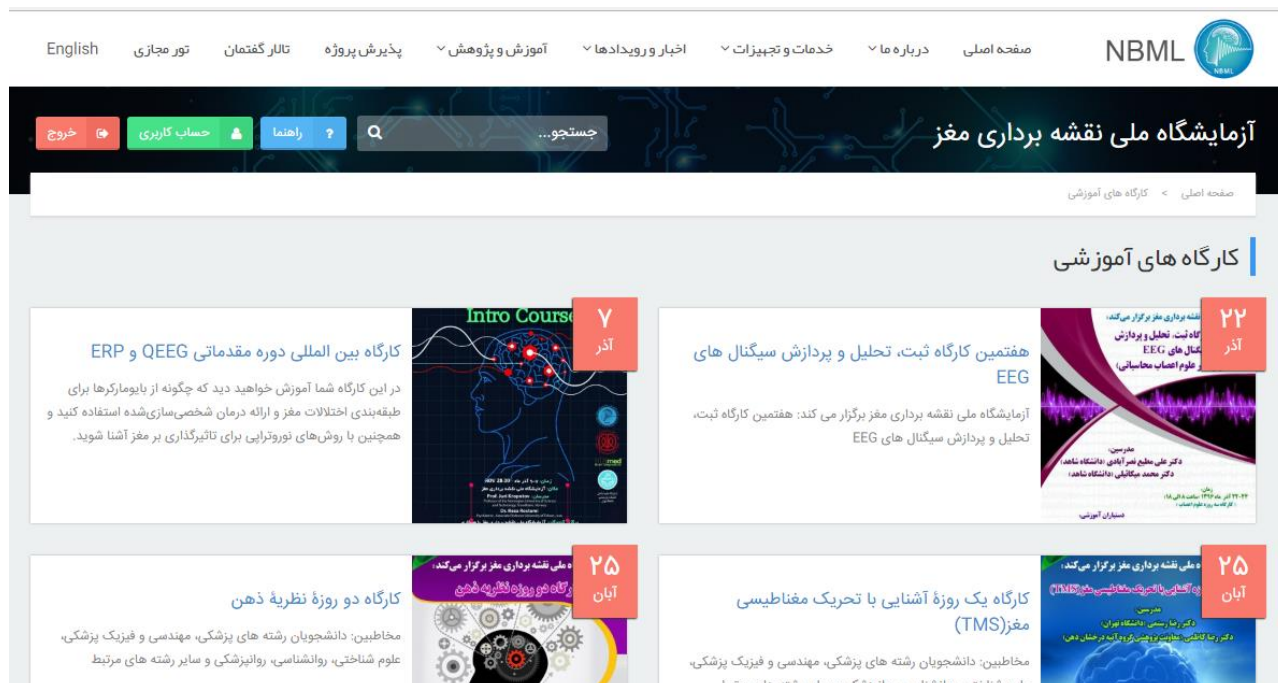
NBML

صفحه اصلی　درباره ما　خدمات و تجهیزات　اخبار و رویدادها　آموزش و پژوهش　پذیرش پروژه　تالار گفتمان　تور مجازی　English

آزمایشگاه ملی نقشه برداری مغز

جستجو...　راهنما　حساب کاربری　خروج

صفحه اصلی > کارگاه های آموزشی

کارگاه های آموزشی

۲۲
آذر

هفتمین کارگاه ثبت، تحلیل و پردازش سیگنال های EEG

آزمایشگاه ملی نقشه برداری مغز برگزار می کند: هفتمین کارگاه ثبت، تحلیل و پردازش سیگنال های EEG

۷
آذر

Intro Course

کارگاه بین المللی دوره مقدماتی QEEG و ERP

در این کارگاه شما آموزش خواهید دید که چگونه از بایومارکرها برای طبقه‌بندی اختلالات مغز و ارائه درمان شخصی‌سازی‌شده استفاده کنید و همچنین با روش‌های نوروتراپی برای تاثیرگذاری بر مغز آشنا شوید.

۲۵
آبان

کارگاه یک روزهٔ آشنایی با تحریک مغناطیسی مغز(TMS)

مخاطبین: دانشجویان رشته های پزشکی، مهندسی و فیزیک پزشکی،

۲۵
آبان

کارگاه دو روزهٔ نظریهٔ ذهن

مخاطبین: دانشجویان رشته های پزشکی، مهندسی و فیزیک پزشکی، علوم شناختی، روانشناسی، روانپزشکی و سایر رشته های مرتبط